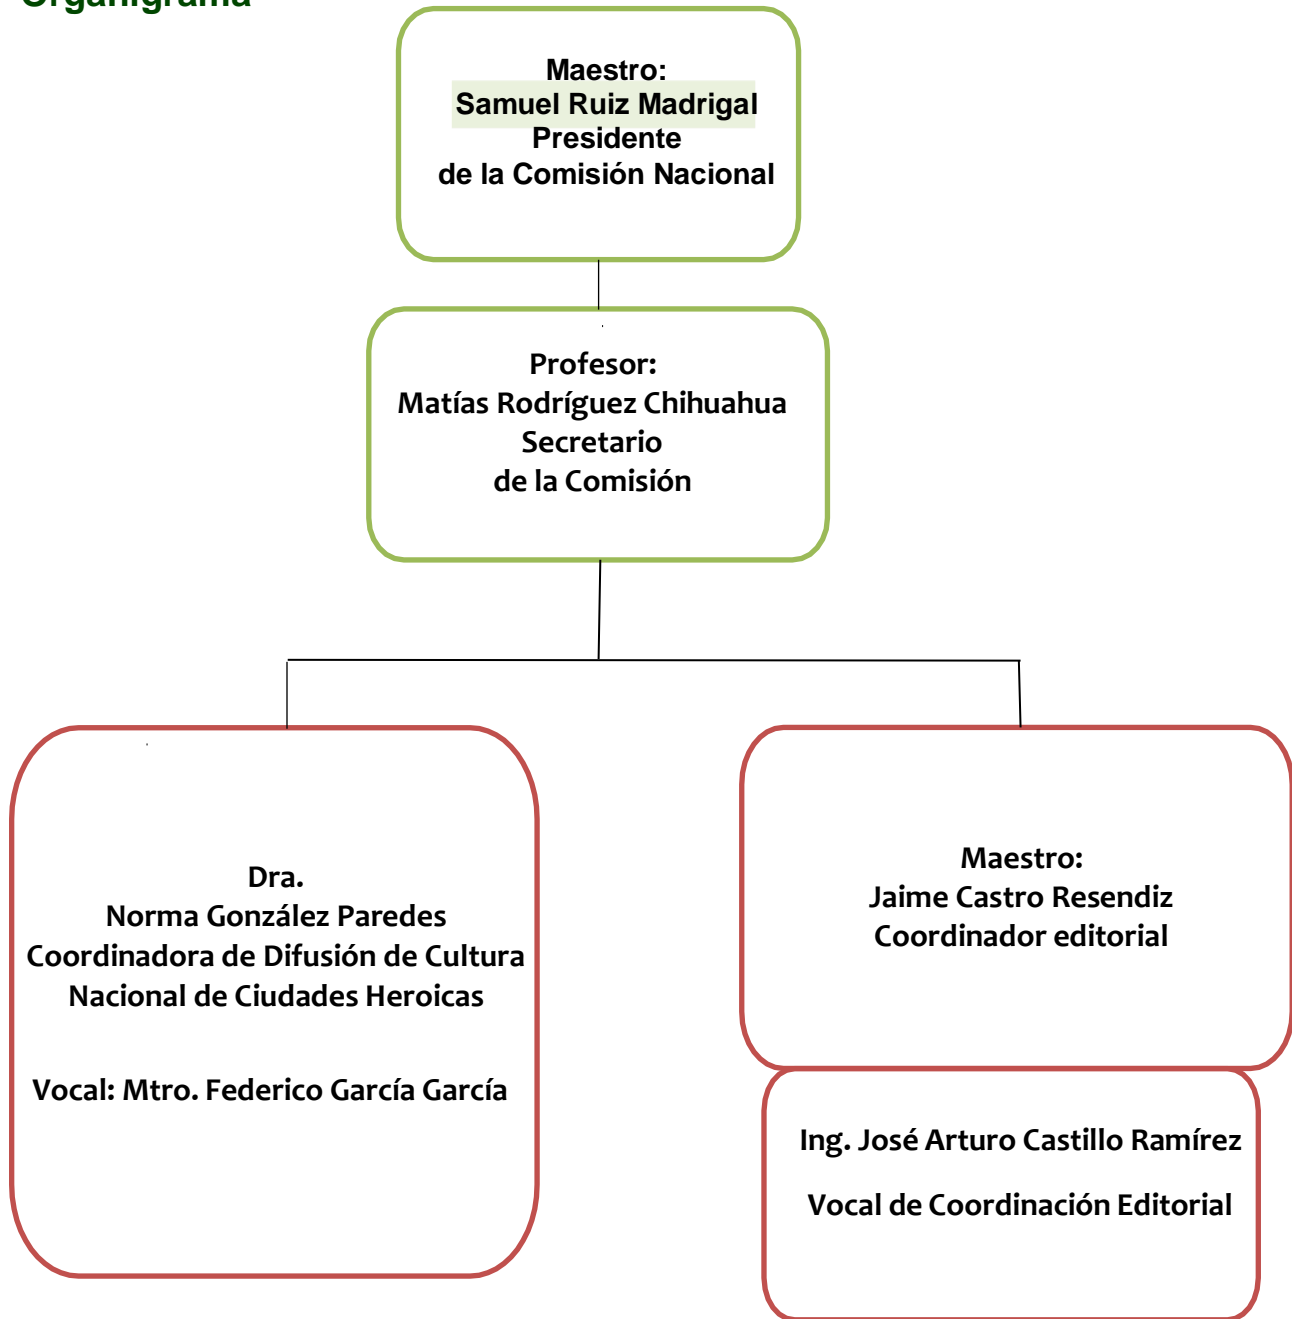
Organigrama

Maestro:
Samuel Ruiz Madrigal
Presidente
de la Comisión Nacional

Profesor:
Matías Rodríguez Chihuahua
Secretario
de la Comisión

Dra.
Norma González Paredes
Coordinadora de Difusión de Cultura
Nacional de Ciudades Heroicas

Vocal: Mtro. Federico García García

Maestro:
Jaime Castro Resendiz
Coordinador editorial

Ing. José Arturo Castillo Ramírez

Vocal de Coordinación Editorial